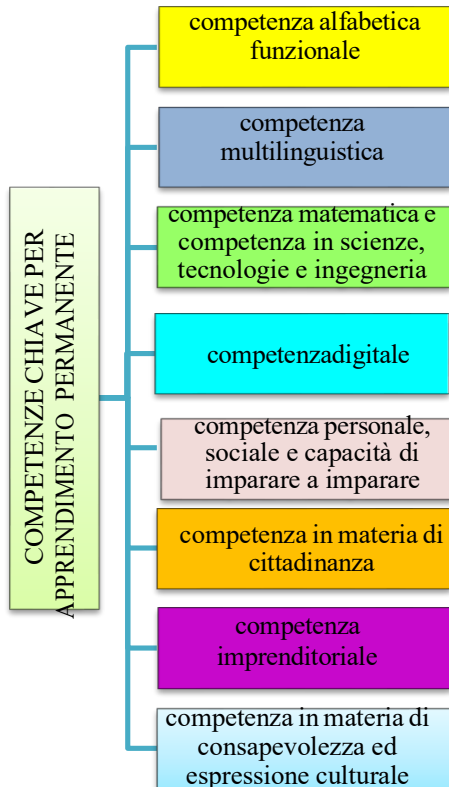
COMPETENZE CHIAVE PER APPRENDIMENTO PERMANENTE

competenza alfabetica funzionale

competenza multilinguistica

competenza matematica e competenza in scienze, tecnologie e ingegneria

competenzadigitale

competenza personale, sociale e capacità di imparare a imparare

competenza in materia di cittadinanza

competenza imprenditoriale

competenza in materia di consapevolezza ed espressione culturale